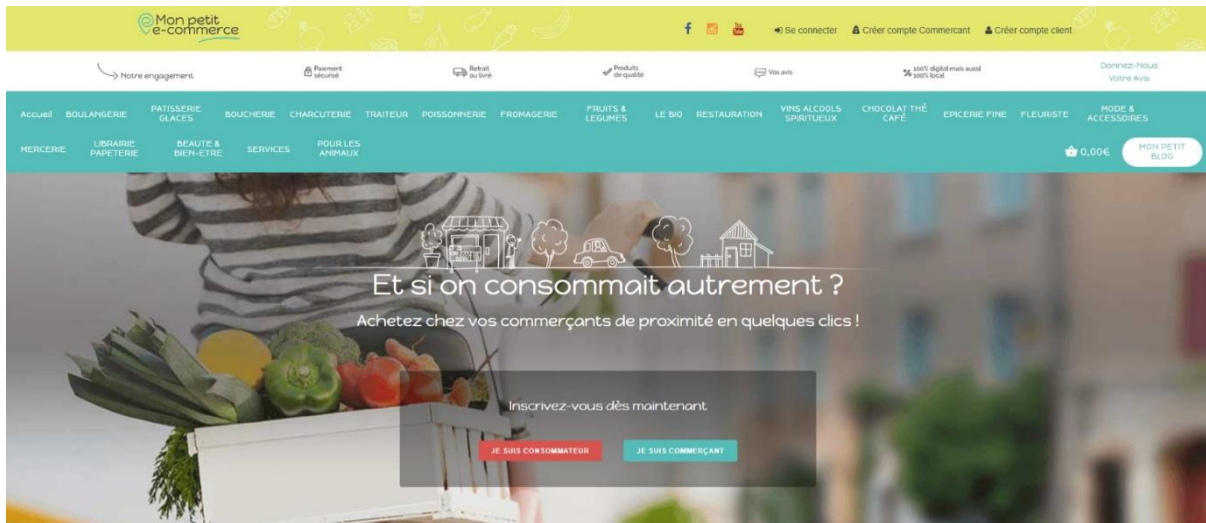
Mon petit e-commerce

Se connecter  Créer compte Commercant  Créer compte client

Notre engagement  Paiement sécurisé  Retrait ou livré  Produits de qualité  Vos avis  100% digital mais aussi 100% local  Donnez-Nous Votre Avis

Accueil  BOULANGERIE  PATISSERIE GLACES  BOUCHERIE  CHARCUTERIE  TRAITEUR  POISSONNERIE  FROMAGERIE  FRUITS & LEGUMES  LE BIO  RESTAURATION  VINS ALCOOLS SPIRITUEUX  CHOCOLAT THÉ CAFÉ  EPICERIE FINE  FLEURISTE  MODE & ACCESSOIRES

MERCERIE  LIBRAIRIE PAPETERIE  BEAUTE & BIEN-ETRE  SERVICES  POUR LES ANIMAUX  0,00€  MON PETIT BLOG

Et si on consommait autrement ?

Achetez chez vos commerçants de proximité en quelques clics !

Inscrivez-vous dès maintenant

JE SUIS CONSOMMATEUR  JE SUIS COMMERÇANT